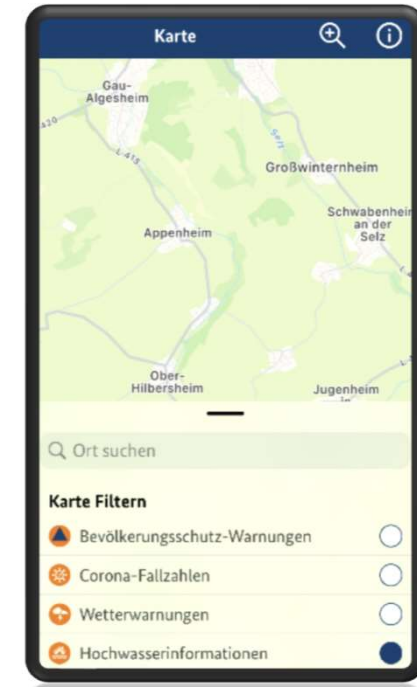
Karte

Gau-Algesheim
420
L 415
Selz
Großwinternheim
Schwabenheim an der Selz
Appenheim
Ober-Hilbersheim
Jugenheim

Ort suchen

Karte Filtern
Bevölkerungsschutz-Warnungen
Corona-Fallzahlen
Wetterwarnungen
Hochwasserinformationen